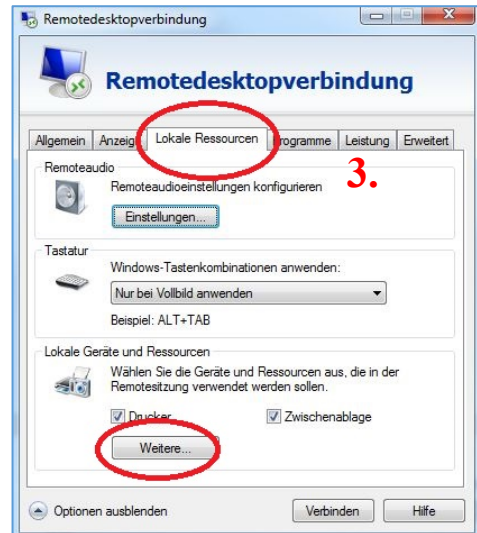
Remotedesktopverbindung

Remotedesktopverbindung

Allgemein | Anzeig | Lokale Ressourcen | rogramme | Leistung | Erweitert

3.

Remoteaudio

Remoteaudioeinstellungen konfigurieren

Einstellungen...

Tastatur

Windows-Tastenkombinationen anwenden:

Nur bei Vollbild anwenden

Beispiel: ALT+TAB

Lokale Geräte und Ressourcen

Wählen Sie die Geräte und Ressourcen aus, die in der Remotesitzung verwendet werden sollen.

Drucker

Zwischenablage

Weitere...

Optionen ausblenden

Verbinden

Hilfe